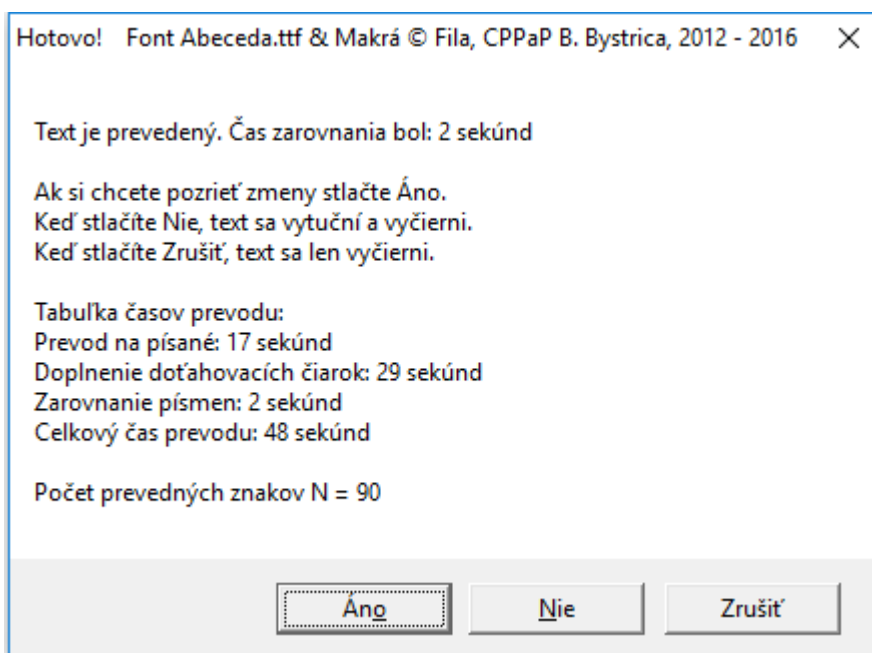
Hotovo! Font Abeceda.ttf & Makrá © Fila, CPPaP B. Bystrica, 2012 - 2016 ×

Text je prevedený. Čas zarovnania bol: 2 sekúnd

Ak si chcete pozrieť zmeny stlačte Áno.
Keď stlačíte Nie, text sa vytuční a vyčierni.
Keď stlačíte Zrušiť, text sa len vyčierni.

Tabuľka časov prevodu:
Prevod na písané: 17 sekúnd
Doplnenie doťahovacích čiarok: 29 sekúnd
Zarovnanie písmen: 2 sekúnd
Celkový čas prevodu: 48 sekúnd

Počet prevedných znakov N = 90

Áno Nie Zrušiť